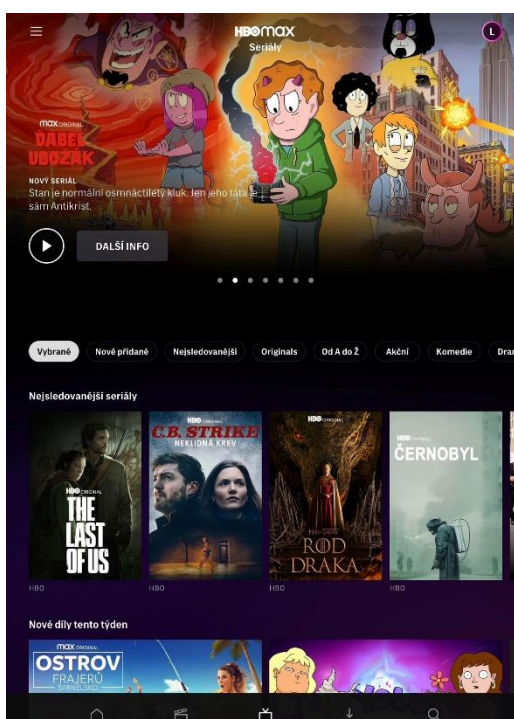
HBO max
Seriály

L

max ORIGINAL
ĎÁBEL UBOŽÁK

NOVÝ SERIÁL
Stan je normální osmnáctiletý kluk. Jen jeho táta je sám Antikrist.

DALŠÍ INFO

Vybrané
Nově přidané
Nejsledovanější
Originals
Od A do Ž
Akční
Komedie
Dra

Nejsledovanější seriály

HBO ORIGINAL
THE LAST OF US
HBO

HBO
C.B. STRIKE
NEKLIDNÁ KREV
HBO

HBO
ROD DRAKA
HBO

HBO
ČERNOBYL
HBO

Nové díly tento týden

max ORIGINAL
OSTROV FRAJERŮ
ŠPANĚLSKO